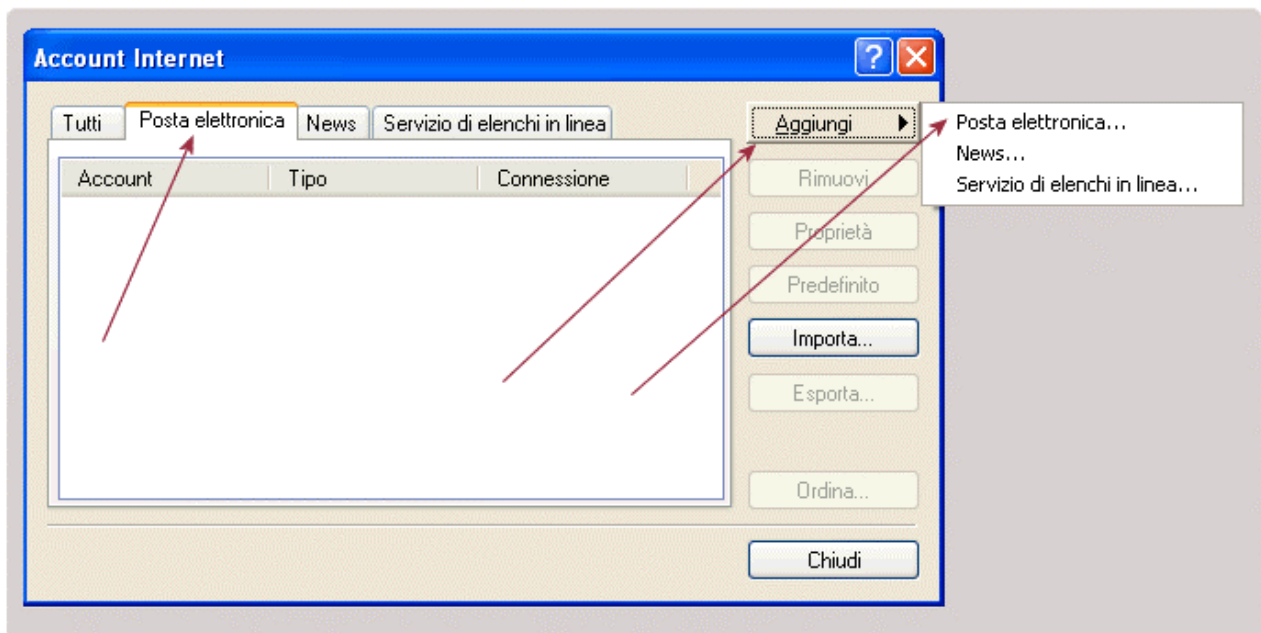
Account Internet

Tutti
Posta elettronica
News
Servizio di elenchi in linea

| Account | Tipo | Connessione |
|---|---|---|

Aggiungi
Rimuovi
Proprietà
Predefinito
Importa...
Esporta...
Ordina...

Posta elettronica...
News...
Servizio di elenchi in linea...

Chiudi